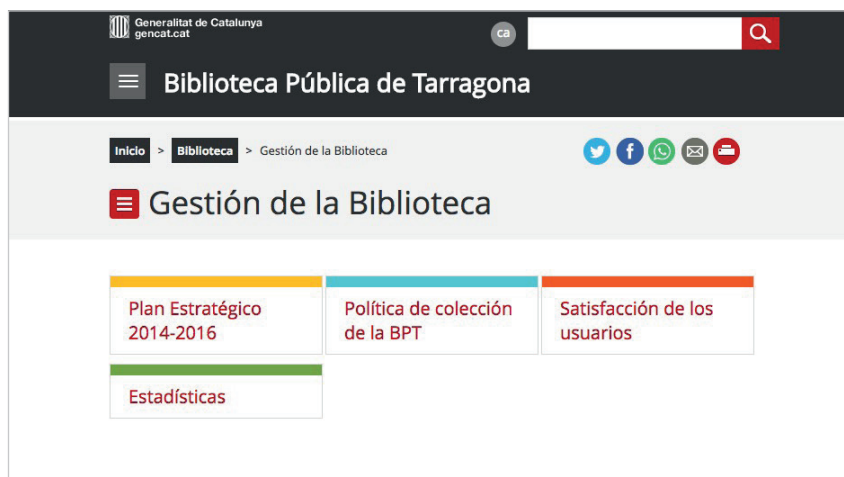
Generalitat de Catalunya
gencat.cat

ca

Biblioteca Pública de Tarragona

Inicio > Biblioteca > Gestión de la Biblioteca

Gestión de la Biblioteca

Plan Estratégico 2014-2016

Política de colección de la BPT

Satisfacción de los usuarios

Estadísticas